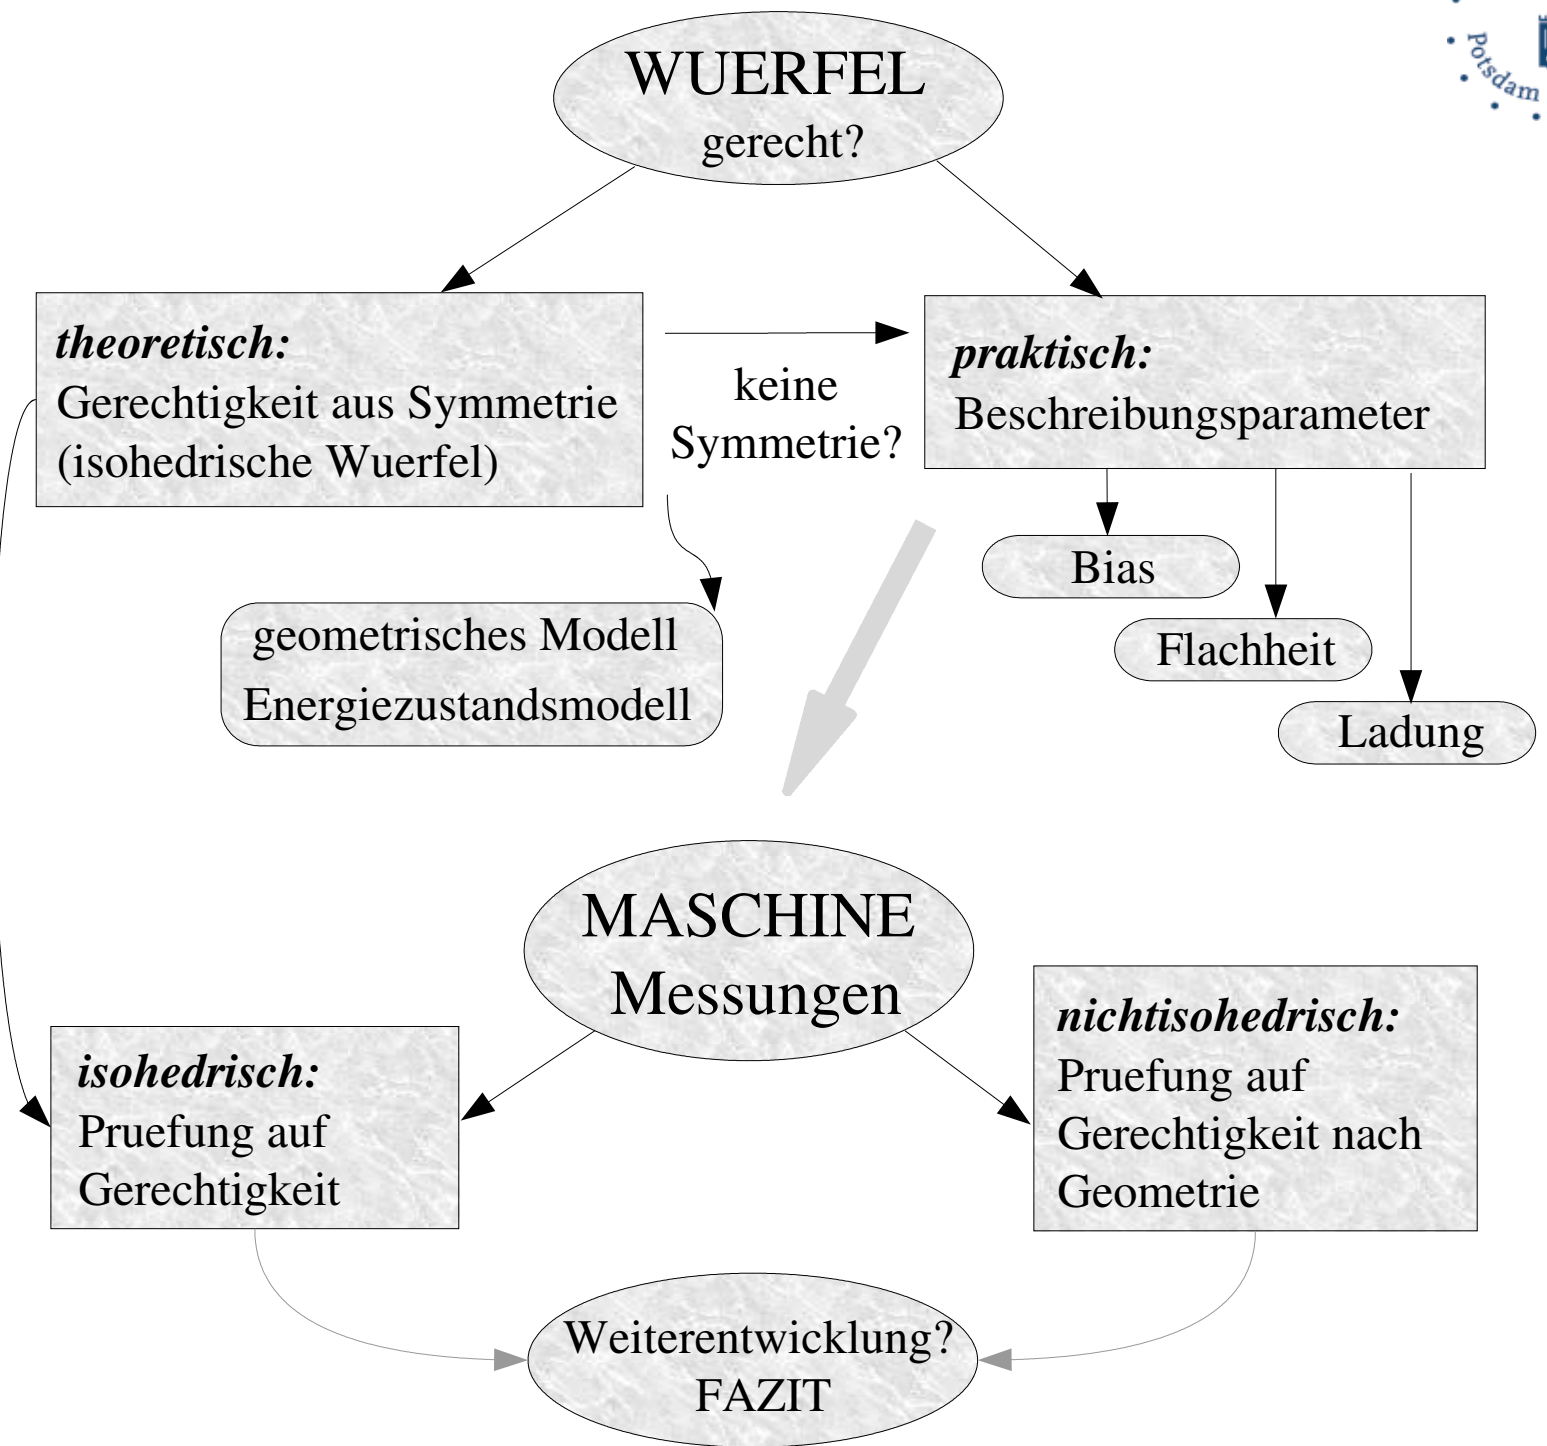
Potsdam

WUERFEL
gerecht?

*theoretisch:*
Gerechtigkeit aus Symmetrie
(isohedrische Wuerfel)

keine
Symmetrie?

*praktisch:*
Beschreibungsparameter

Bias

Flachheit

Ladung

geometrisches Modell
Energiezustandsmodell

MASCHINE
Messungen

*isohedrisch:*
Pruefung auf
Gerechtigkeit

*nichtisohedrisch:*
Pruefung auf
Gerechtigkeit nach
Geometrie

Weiterentwicklung?
FAZIT